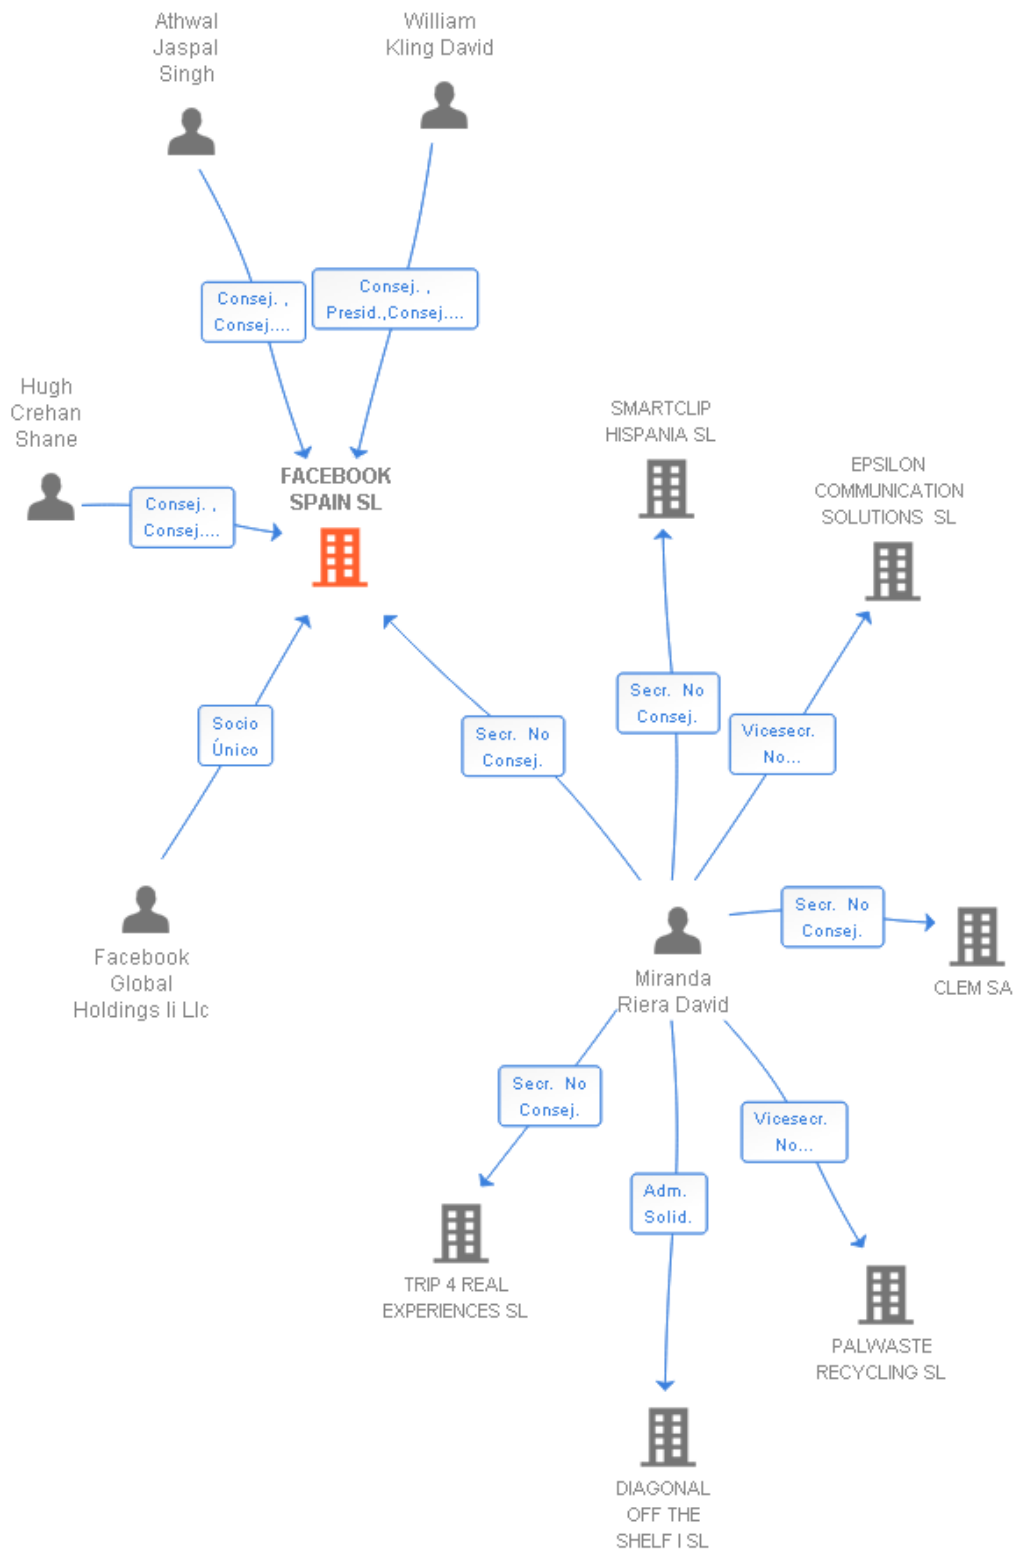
Athwal Jaspal Singh

William Kling David

Consej. , Consej....

Consej. , Presid.,Consej....

Hugh Crehan Shane

Consej. , Consej....

FACEBOOK SPAIN SL

SMARTCLIP HISPANIA SL

EPSILON COMMUNICATION SOLUTIONS SL

Socio Único

Secr. No Consej.

Secr. No Consej.

Vicesecr. No...

Facebook Global Holdings Ii Llc

Secr. No Consej.

CLEM SA

Miranda Riera David

Secr. No Consej.

Vicesecr. No...

Adm. Solid.

TRIP 4 REAL EXPERIENCES SL

PALWASTE RECYCLING SL

DIAGONAL OFF THE SHELF I SL